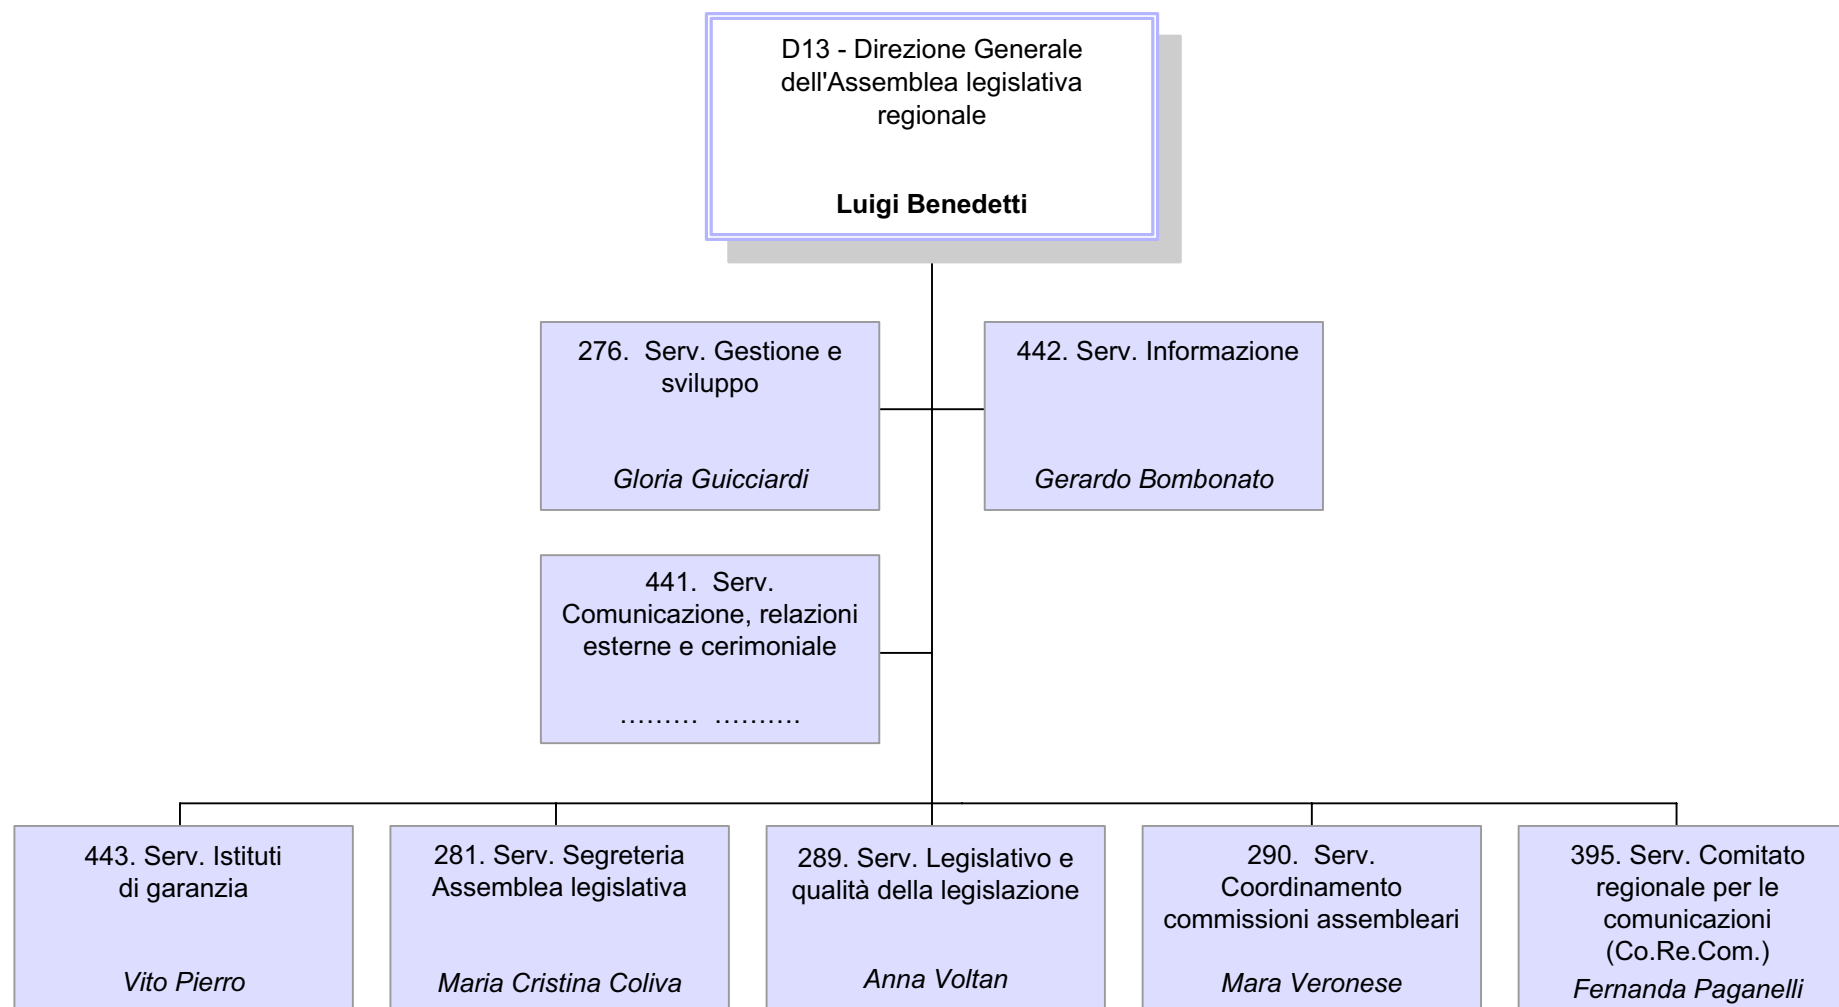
D13 - Direzione Generale dell'Assemblea legislativa regionale

Luigi Benedetti

276. Serv. Gestione e sviluppo

Gloria Guicciardi

442. Serv. Informazione

Gerardo Bombonato

441. Serv. Comunicazione, relazioni esterne e cerimoniale

……… ……….

443. Serv. Istituti di garanzia

Vito Pierro

281. Serv. Segreteria Assemblea legislativa

Maria Cristina Coliva

289. Serv. Legislativo e qualità della legislazione

Anna Voltan

290. Serv. Coordinamento commissioni assembleari

Mara Veronese

395. Serv. Comitato regionale per le comunicazioni (Co.Re.Com.)

Fernanda Paganelli